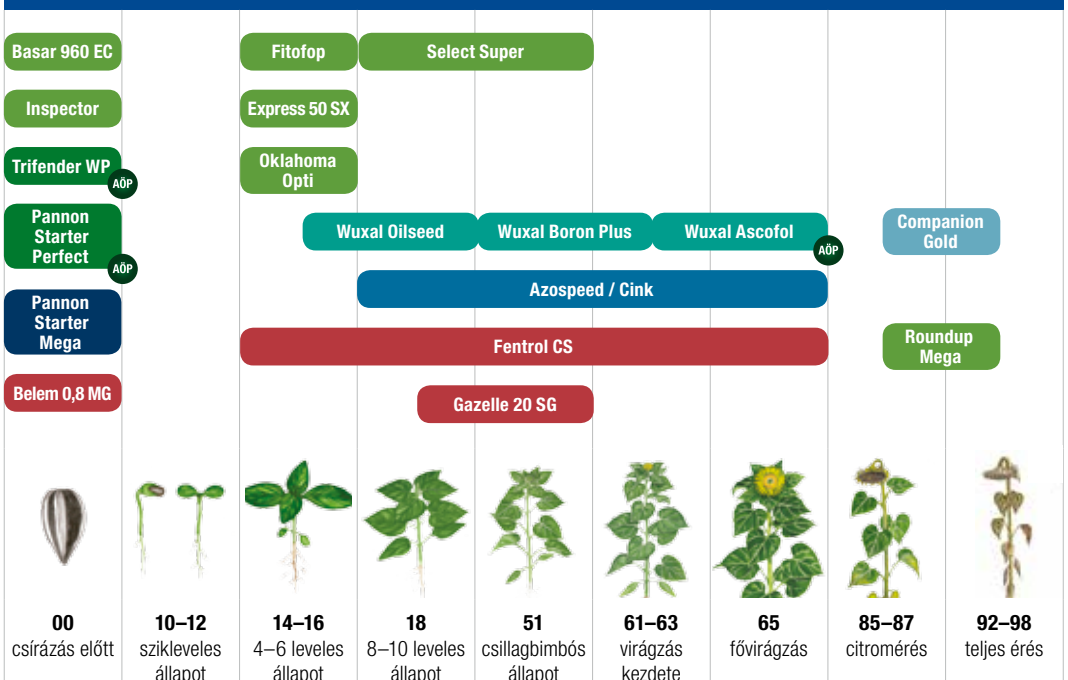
Basar 960 EC

Inspector

Trifender WP
AÖP

Pannon Starter Perfect
AÖP

Pannon Starter Mega

Belem 0,8 MG

Fitofop

Select Super

Express 50 SX

Oklahoma Opti

Wuxal Oilseed

Wuxal Boron Plus

Wuxal Ascofol
AÖP

Companion Gold

Azospeed / Cink

Fentrol CS

Roundup Mega

Gazelle 20 SG

00
csírázás előtt

10–12
szikleveles állapot

14–16
4–6 leveles állapot

18
8–10 leveles állapot

51
csillagbimbós állapot

61–63
virágzás kezdete

65
fővirágzás

85–87
citromérés

92–98
teljes érés